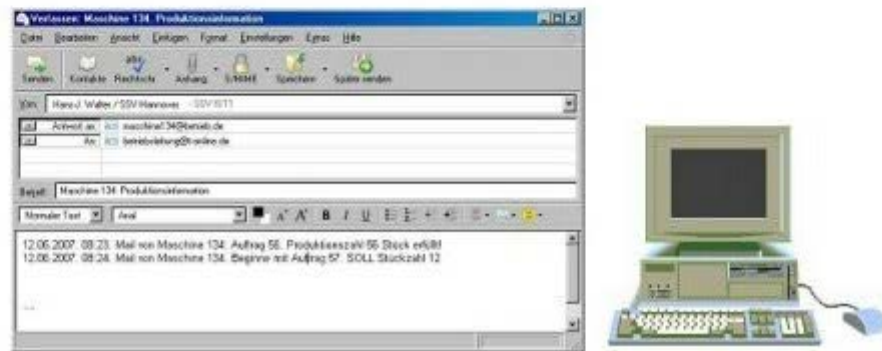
Verfassen: Maschine 134: Produktionsinformation

Datei Bearbeiten Ansicht Einfügen Format Einstellungen Extras Hilfe

Senden Kontakte Rechtschr. Anhang S/MIME Speichern Später senden

Von: Hans J. Walter / SSV Hannover

Antwort an: maschine134@betrieb.de
An: betriebsleitung@t-online.de

Betreff: Maschine 134: Produktionsinformation

Normaler Text Arial

12.06.2007, 08:23: Mail von Maschine 134: Auftrag 56. Produktionszahl 56 Stück erfüllt
12.06.2007, 08:24: Mail von Maschine 134: Beginne mit Auftrag 57. SOLL Stückzahl 12

--